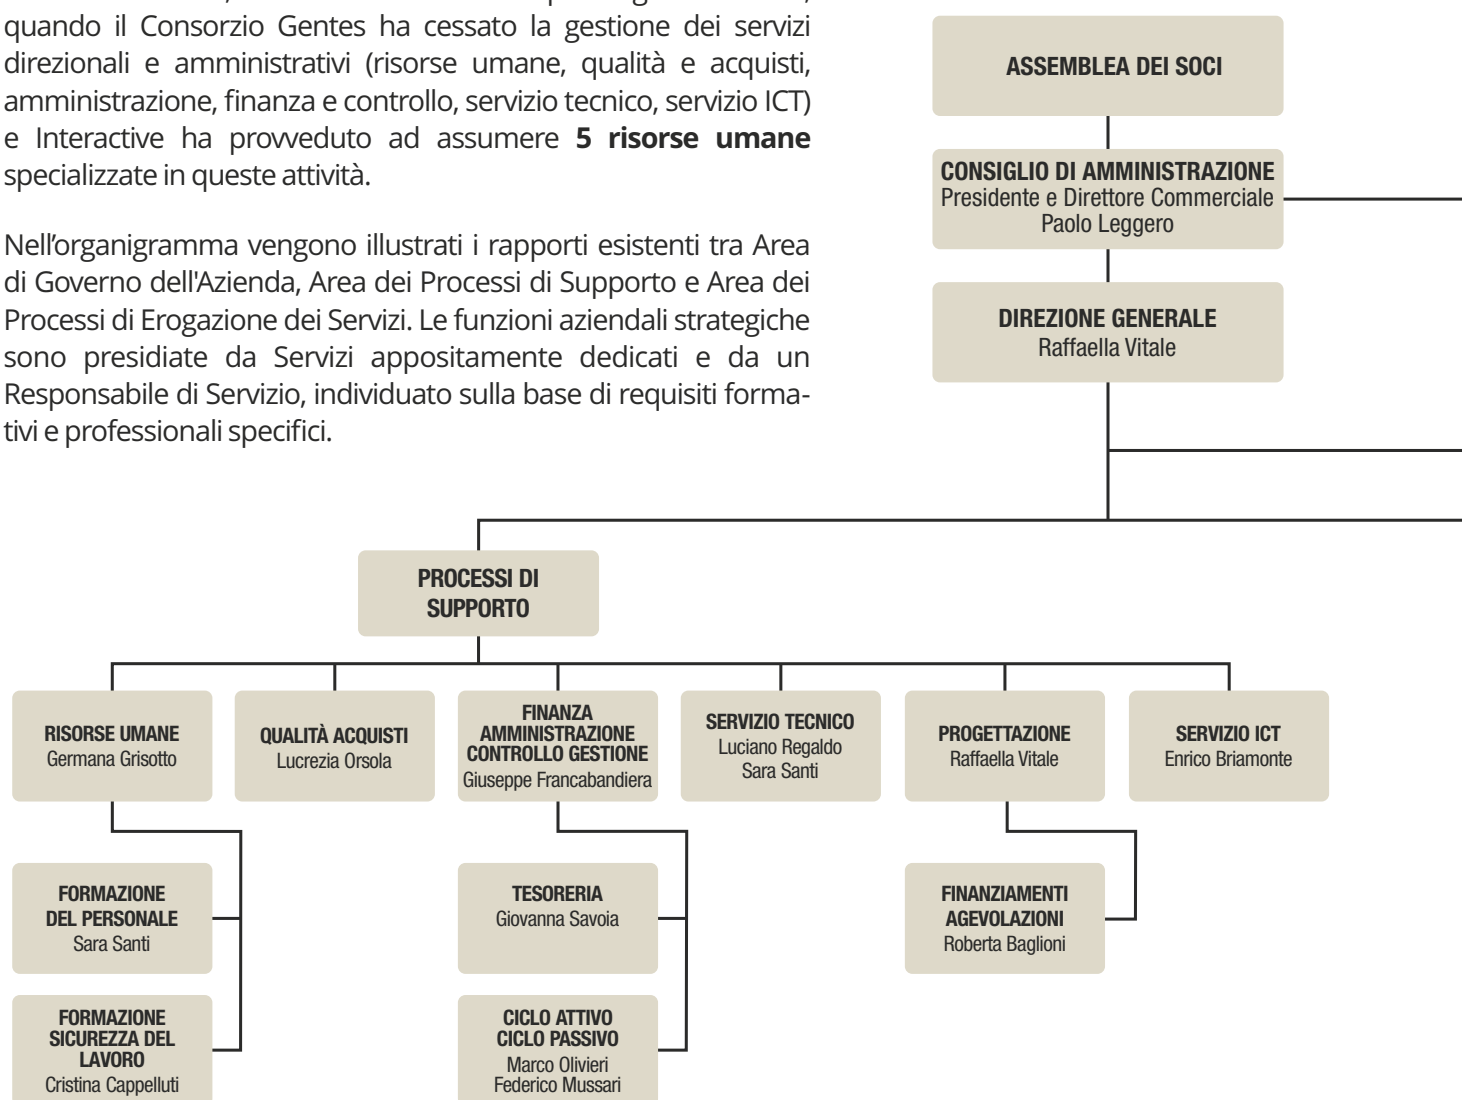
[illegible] quando il Consorzio Gentes ha cessato la gestione dei servizi direzionali e amministrativi (risorse umane, qualità e acquisti, amministrazione, finanza e controllo, servizio tecnico, servizio ICT) e Interactive ha provveduto ad assumere **5 risorse umane** specializzate in queste attività.

Nell'organigramma vengono illustrati i rapporti esistenti tra Area di Governo dell'Azienda, Area dei Processi di Supporto e Area dei Processi di Erogazione dei Servizi. Le funzioni aziendali strategiche sono presidiate da Servizi appositamente dedicati e da un Responsabile di Servizio, individuato sulla base di requisiti formativi e professionali specifici.

ASSEMBLEA DEI SOCI

CONSIGLIO DI AMMINISTRAZIONE
Presidente e Direttore Commerciale
Paolo Leggero

DIREZIONE GENERALE
Raffaella Vitale

PROCESSI DI SUPPORTO

RISORSE UMANE
Germana Grisotto

QUALITÀ ACQUISTI
Lucrezia Orsola

FINANZA AMMINISTRAZIONE CONTROLLO GESTIONE
Giuseppe Francabandiera

SERVIZIO TECNICO
Luciano Regaldo
Sara Santi

PROGETTAZIONE
Raffaella Vitale

SERVIZIO ICT
Enrico Briamonte

FORMAZIONE DEL PERSONALE
Sara Santi

FORMAZIONE SICUREZZA DEL LAVORO
Cristina Cappelluti

TESORERIA
Giovanna Savoia

CICLO ATTIVO CICLO PASSIVO
Marco Olivieri
Federico Mussari

FINANZIAMENTI AGEVOLAZIONI
Roberta Baglioni